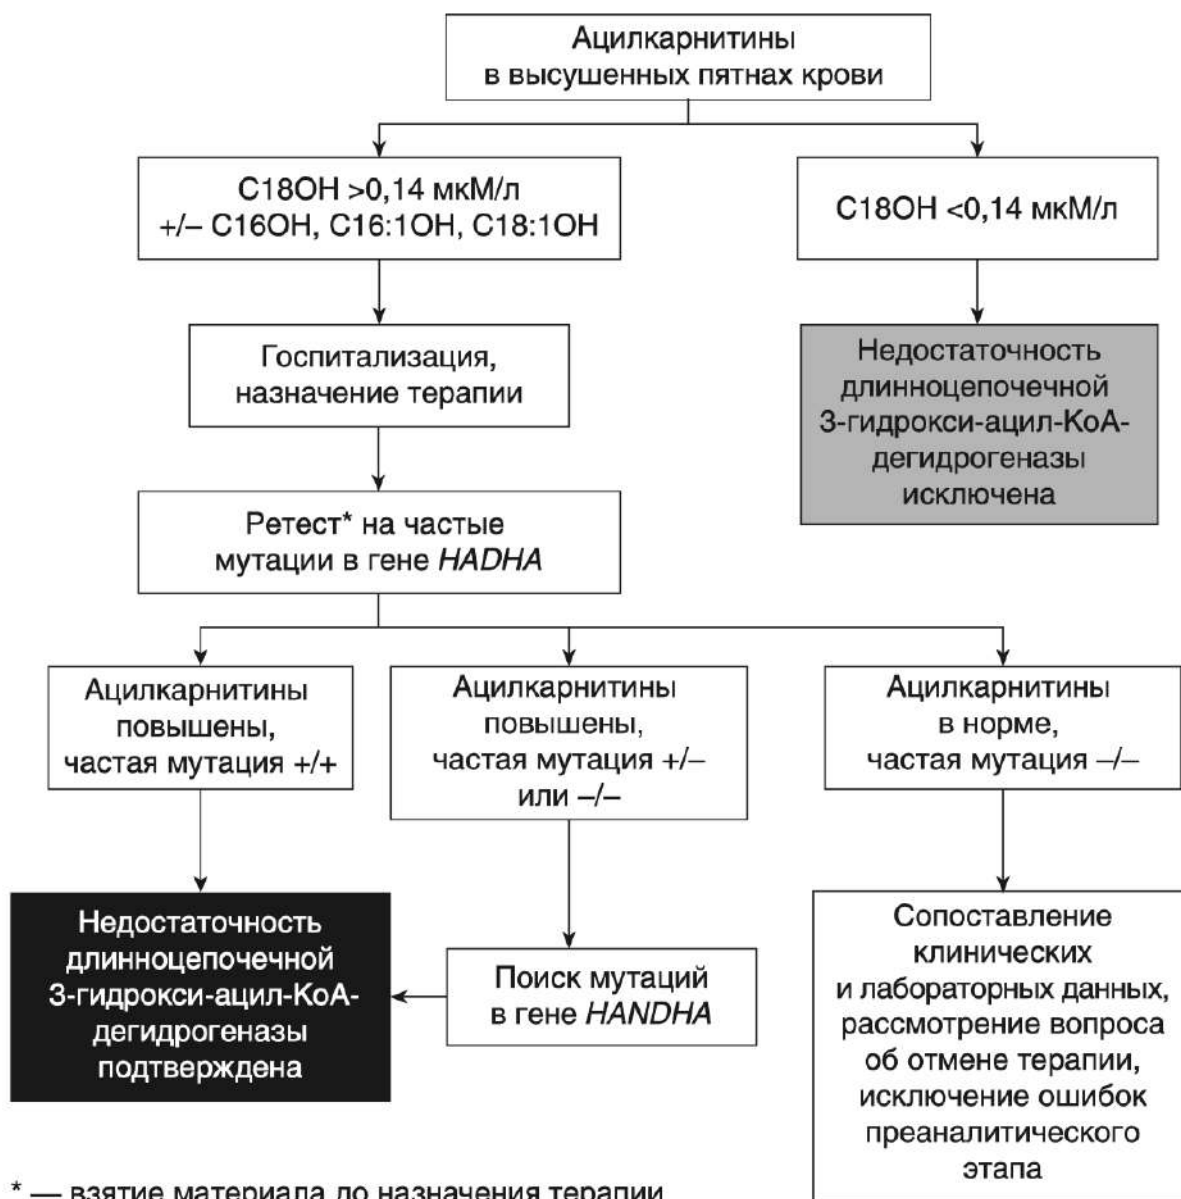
Ацилкарнитины в высушенных пятнах крови

C18OH >0,14 мкМ/л +/– C16OH, C16:1OH, C18:1OH

C18OH <0,14 мкМ/л

Госпитализация, назначение терапии

Недостаточность длинноцепочечной 3-гидрокси-ацил-КоА-дегидрогеназы исключена

Ретест* на частые мутации в гене *HADHA*

Ацилкарнитины повышены, частая мутация +/+

Ацилкарнитины повышены, частая мутация +/– или –/–

Ацилкарнитины в норме, частая мутация –/–

Недостаточность длинноцепочечной 3-гидрокси-ацил-КоА-дегидрогеназы подтверждена

Поиск мутаций в гене *HANDHA*

Сопоставление клинических и лабораторных данных, рассмотрение вопроса об отмене терапии, исключение ошибок преаналитического этапа

* — взятие материала до назначения терапии